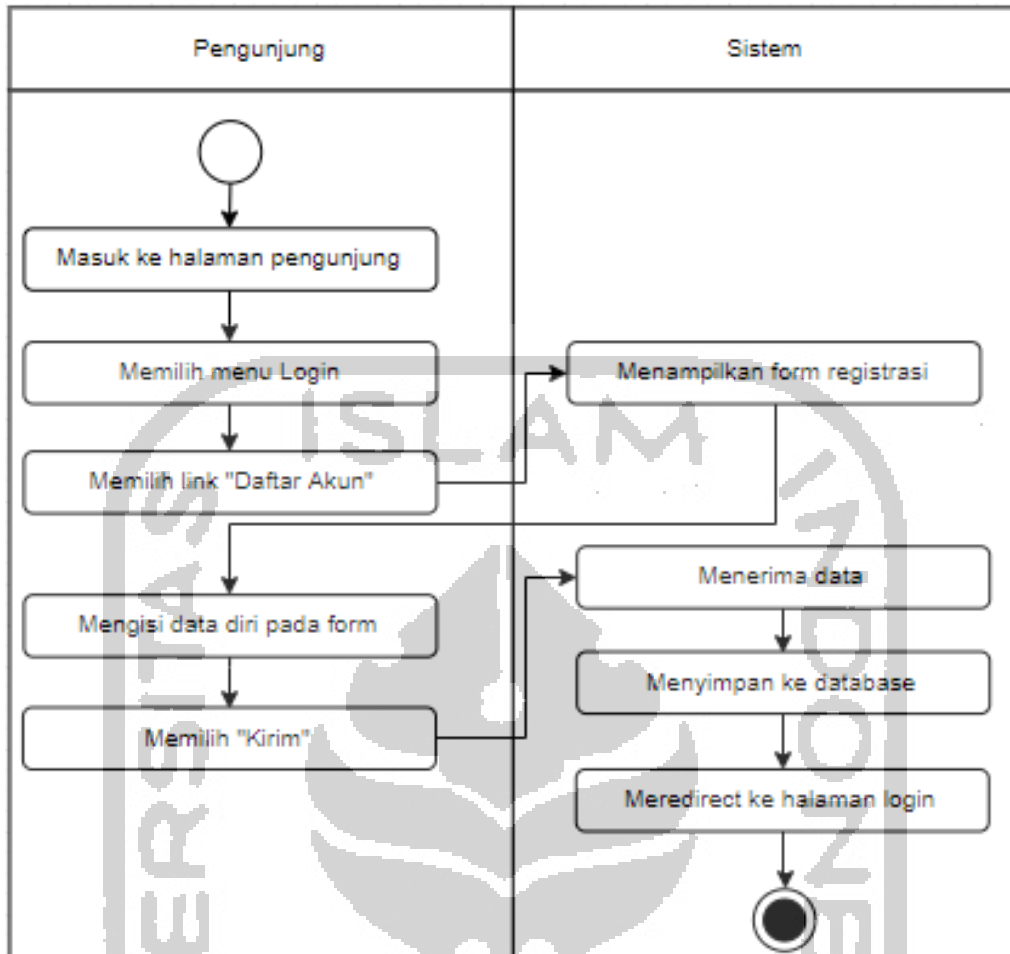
Pengunjung

Sistem

Masuk ke halaman pengunjung

Memilih menu Login

Menampilkan form registrasi

Memilih link "Daftar Akun"

Mengisi data diri pada form

Menerima data

Menyimpan ke database

Memilih "Kirim"

Meredirect ke halaman login

ISLAM

SITAS

ER

INDONE